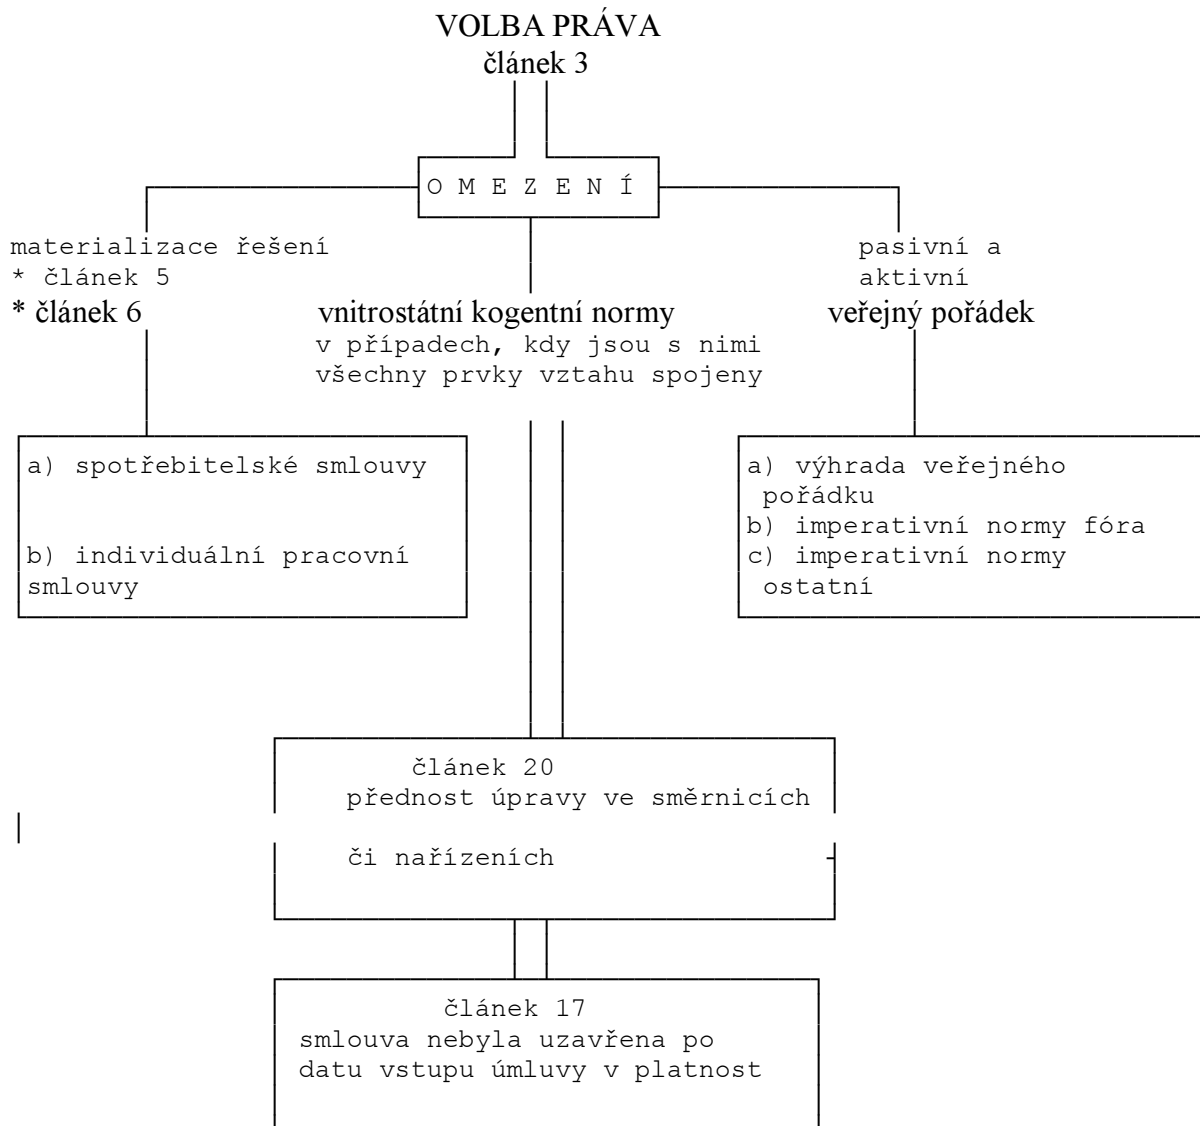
VOLBA PRÁVA
článek 3

O M E Z E N Í

materializace řešení
* článek 5
* článek 6

vnitrostátní kogentní normy
v případech, kdy jsou s nimi všechny prvky vztahu spojeny

pasivní a aktivní
veřejný pořádek

a) spotřebitelské smlouvy

b) individuální pracovní smlouvy

a) výhrada veřejného pořádku
b) imperativní normy fóra
c) imperativní normy ostatní

článek 20
přednost úpravy ve směrnicích či nařízeních

článek 17
smlouva nebyla uzavřena po datu vstupu úmluvy v platnost